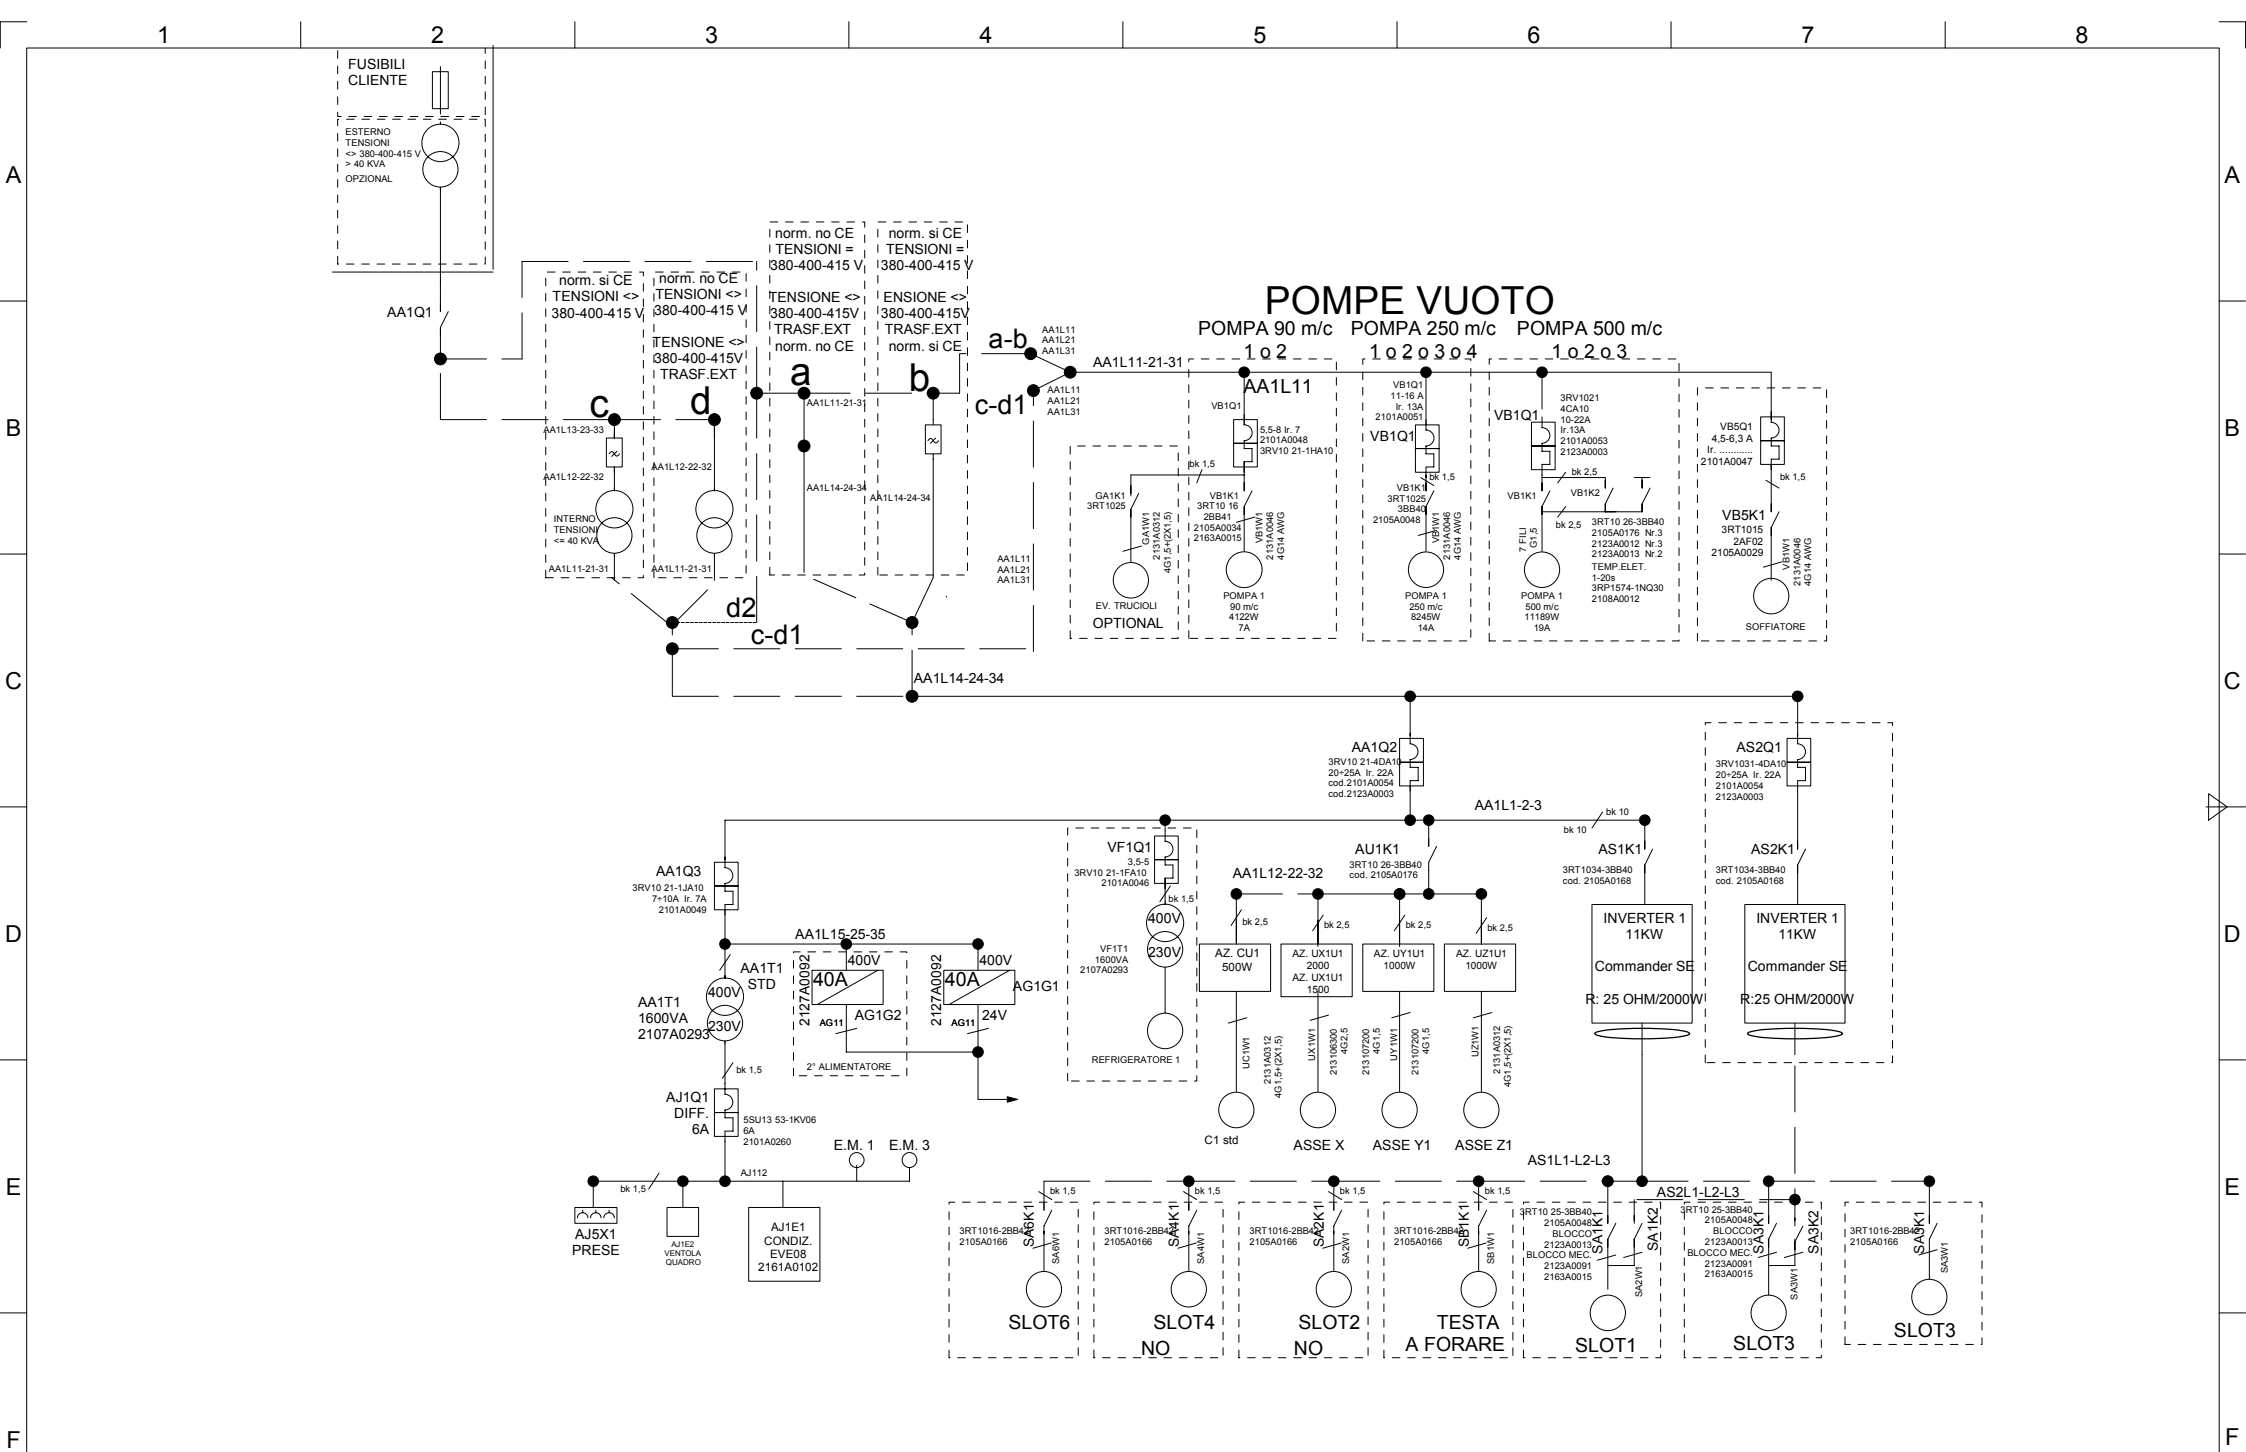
1 2 3 4 5 6 7 8

A B C D E F

FUSIBILI CLIENTE

ESTERNO TENSIONI <> 380-400-415 V > 40 KVA OPZIONAL

AA1Q1

norm. si CE TENSIONI <> 380-400-415 V

norm. no CE TENSIONI <> 380-400-415 V

TENSIONE <> 380-400-415V TRASF.EXT

norm. no CE TENSIONI = 380-400-415 V

TENSIONE <> 380-400-415V TRASF.EXT norm. no CE

norm. si CE TENSIONI = 380-400-415 V

ENSIONE <> 380-400-415V TRASF.EXT norm. si CE

a b c d

a-b AA1L11 AA1L21 AA1L31

c-d1 AA1L11 AA1L21 AA1L31

AA1L11-21-31

AA1L13-23-33

AA1L12-22-32

INTERNO TENSIONI <= 40 KVA

AA1L11-21-31

AA1L12-22-32

AA1L11-21-31

AA1L11-21-31

AA1L14-24-34

AA1L14-24-34

AA1L11 AA1L21 AA1L31

d2

c-d1

AA1L14-24-34

POMPE VUOTO

POMPA 90 m/c 1 o 2

POMPA 250 m/c 1 o 2 o 3 o 4

POMPA 500 m/c 1 o 2 o 3

AA1L11

VB1Q1 5,5-8 Ir. 7 2101A0048 3RV10 21-1HA10

bk 1,5

GA1K1 3RT1025

GA1W1 2131A0312 4G1,5+(2X1,5)

EV. TRUCIOLI

OPTIONAL

VB1K1 3RT10 16 2BB41 2105A0034 2163A0015

VB1W1 2131A0046 4G14 AWG

POMPA 1 90 m/c 4122W 7A

VB1Q1 11-16 A Ir. 13A 2101A0051

VB1Q1

bk 1,5

VB1K1 3RT1025 3BB40 2105A0048

VB1W1 2131A0046 4G14 AWG

POMPA 1 250 m/c 8245W 14A

VB1Q1

3RV1021 4CA10 10-22A Ir.13A 2101A0053 2123A0003

bk 2,5

VB1K1 VB1K2

bk 2,5

3RT10 26-3BB40 2105A0176 Nr.3 2123A0012 Nr.3 2123A0013 Nr.2 TEMP.ELET. 1-20s 3RP1574-1NQ30 2108A0012

7 FILI G1,5

POMPA 1 500 m/c 11189W 19A

VB5Q1 4,5-6,3 A Ir. ............ 2101A0047

bk 1,5

VB5K1 3RT1015 2AF02 2105A0029

VB1W1 2131A0046 4G14 AWG

SOFFIATORE

AA1Q2 3RV10 21-4DA10 20÷25A Ir. 22A cod.2101A0054 cod.2123A0003

AS2Q1 3RV1031-4DA10 20÷25A Ir. 22A 2101A0054 2123A0003

AA1L1-2-3

bk 10

bk 10

AS1K1 3RT1034-3BB40 cod. 2105A0168

AS2K1 3RT1034-3BB40 cod. 2105A0168

INVERTER 1 11KW Commander SE R: 25 OHM/2000W

INVERTER 1 11KW Commander SE R:25 OHM/2000W

AA1Q3 3RV10 21-1JA10 7÷10A Ir. 7A 2101A0049

VF1Q1 3,5-5 3RV10 21-1FA10 2101A0046

bk 1,5

VF1T1 1600VA 2107A0293

400V 230V

REFRIGERATORE 1

AU1K1 3RT10 26-3BB40 cod. 2105A0176

AA1L12-22-32

bk 2,5 bk 2,5 bk 2,5 bk 2,5

AZ. CU1 500W

AZ. UX1U1 2000 AZ. UX1U1 1500

AZ. UY1U1 1000W

AZ. UZ1U1 1000W

UC1W1 2131A0312 4G1,5+(2X1,5)

UX1W1 21310630O 4G2,5

2131072O0 4G1,5 UY1W1 2131072O0 4G1,5

UZ1W1 2131A0312 4G1,5+(2X1,5)

C1 std

ASSE X

ASSE Y1

ASSE Z1

AA1L15-25-35

AA1T1 STD

AA1T1 1600VA 2107A0293

400V 230V

400V 40A 2127A0092 AG11 AG1G2

2° ALIMENTATORE

400V 40A 2127A0092 AG11 24V AG1G1

bk 1,5

AJ1Q1 DIFF. 6A 5SU13 53-1KV06 6A 2101A0260

E.M. 1 E.M. 3

AJ112

bk 1,5

AJ5X1 PRESE

AJ1E2 VENTOLA QUADRO

AJ1E1 CONDIZ. EVE08 2161A0102

AS1L1-L2-L3

AS2L1-L2-L3

bk 1,5 bk 1,5 bk 1,5 bk 1,5

3RT1016-2BB42 2105A0166 SA6K1 SA6W1 SLOT6

3RT1016-2BB42 2105A0166 SA4K1 SA4W1 SLOT4 NO

3RT1016-2BB42 2105A0166 SA2K1 SA2W1 SLOT2 NO

3RT1016-2BB42 2105A0166 SB1K1 SB1W1 TESTA A FORARE

3RT10 25-3BB40 2105A0048 BLOCCO 2123A0013 BLOCCO MEC. 2123A0091 2163A0015 SA1K1 SA1K2 SA2W1 SLOT1

3RT10 25-3BB40 2105A0048 BLOCCO 2123A0013 BLOCCO MEC. 2123A0091 2163A0015 SA3K1 SA3K2 SA3W1 SLOT3

3RT1016-2BB42 2105A0166 SA3K1 SA3W1 SLOT3